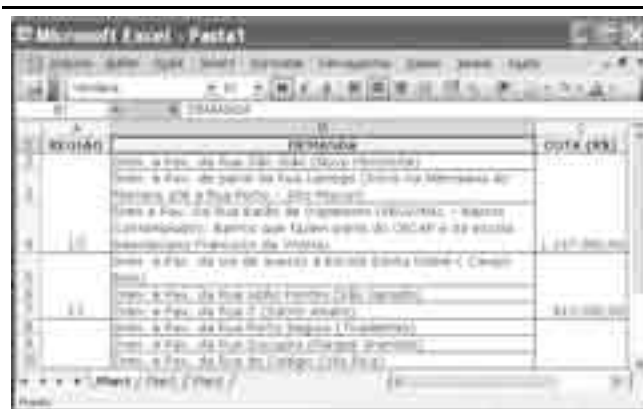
Microsoft Excel - Pasta1

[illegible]

Verdana

DEMANDA

| | REGIÃO | DEMANDA | COTA (R$) |
|---|---|---|---|
| 2 | | Imin. e Pav. da Rua São João (Novo Horizonte) | |
| 3 | | Imin. e Pav. de parte da Rua Cambé (Trilho na Marmelos ao Mariano até a Rua Porto - Alto Marcos) | |
| 4 | 10 | Imin. e Pav. da Rua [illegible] (Inglesinho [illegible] - Bairros Carrapatinho) - Bairros que fazem parte do OICAP e da escola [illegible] Francisco da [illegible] | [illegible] |
| 5 | | Imin. e Pav. da via de acesso à Escola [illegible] ( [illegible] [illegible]) | |
| 6 | | Imin. e Pav. da Rua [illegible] ([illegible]) | |
| 7 | 11 | Imin. e Pav. da Rua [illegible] ([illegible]) | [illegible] |
| 8 | | Imin. e Pav. da Rua Porto Seguro (Tiradentes) | |
| 9 | | Imin. e Pav. da Rua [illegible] ([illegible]) | |
| 10 | | Imin. e Pav. da Rua do Campo (Alto Rica) | |

Plan1 / Plan2 / Plan3

Pronto